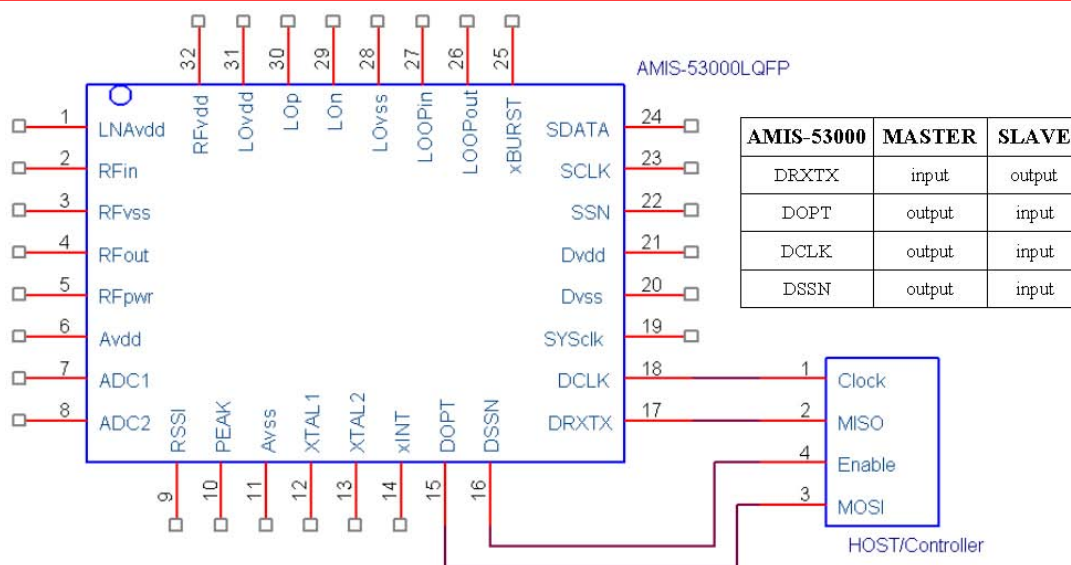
AMIS-53000LQFP

32 RFvdd
31 LOvdd
30 LOp
29 LOn
28 LOvss
27 LOOPin
26 LOOPout
25 xBURST

1 LNAvdd
2 RFin
3 RFvss
4 RFout
5 RFpwr
6 Avdd
7 ADC1
8 ADC2

24 SDATA
23 SCLK
22 SSN
21 Dvdd
20 Dvss
19 SYSclk
18 DCLK
17 DRXTX

RSSI 9
PEAK 10
Avss 11
XTAL1 12
XTAL2 13
xINT 14
DOPT 15
DSSN 16

| AMIS-53000 | MASTER | SLAVE |
|---|---|---|
| DRXTX | input | output |
| DOPT | output | input |
| DCLK | output | input |
| DSSN | output | input |

1 Clock
2 MISO
4 Enable
3 MOSI
HOST/Controller